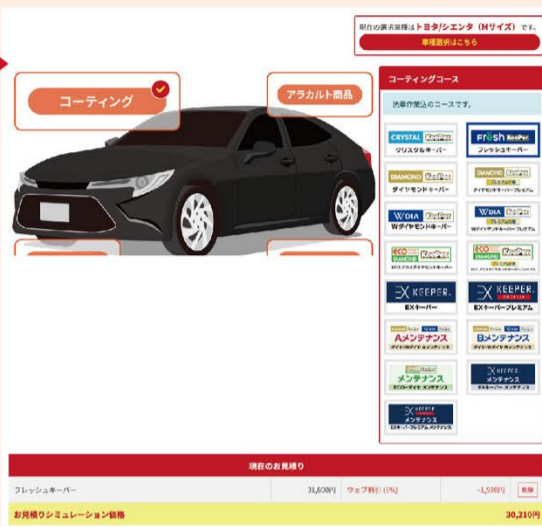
現在の選択車種は トヨタ/シエンタ（Mサイズ）です。
車種選択はこちら

コーティング
アラカルト商品

コーティングコース
洗車作業込のコースです。

CRYSTAL KeePer
クリスタルキーパー
Fresh KeePer
フレッシュキーパー
DIAMOND KeePer
ダイヤモンドキーパー
DIAMOND KeePer
ダイヤモンドキーパー プレミアム
W DIA KeePer
Wダイヤモンドキーパー
W DIA KeePer
Wダイヤモンドキーパー プレミアム
ECO PLUS DIAMOND KeePer
ECOプラスダイヤモンドキーパー
ECO PLUS DIAMOND KeePer
ECOプラスダイヤモンドキーパー プレミアム
EX KEEPER
EXキーパー
EX KEEPER
EXキーパープレミアム
Aメンテナンス
ダイヤ・Wダイヤ メンテナンス
Bメンテナンス
ダイヤ・Wダイヤ メンテナンス
メンテナンス
ECO・ダイヤ メンテナンス
EX KEEPER メンテナンス
EXキーパー メンテナンス
EX KEEPER メンテナンス
EXキーパープレミアム メンテナンス

現在のお見積り
フレッシュキーパー 31,800円 ウェブ割引（5%） -1,590円 削除
お見積りシミュレーション価格 30,210円